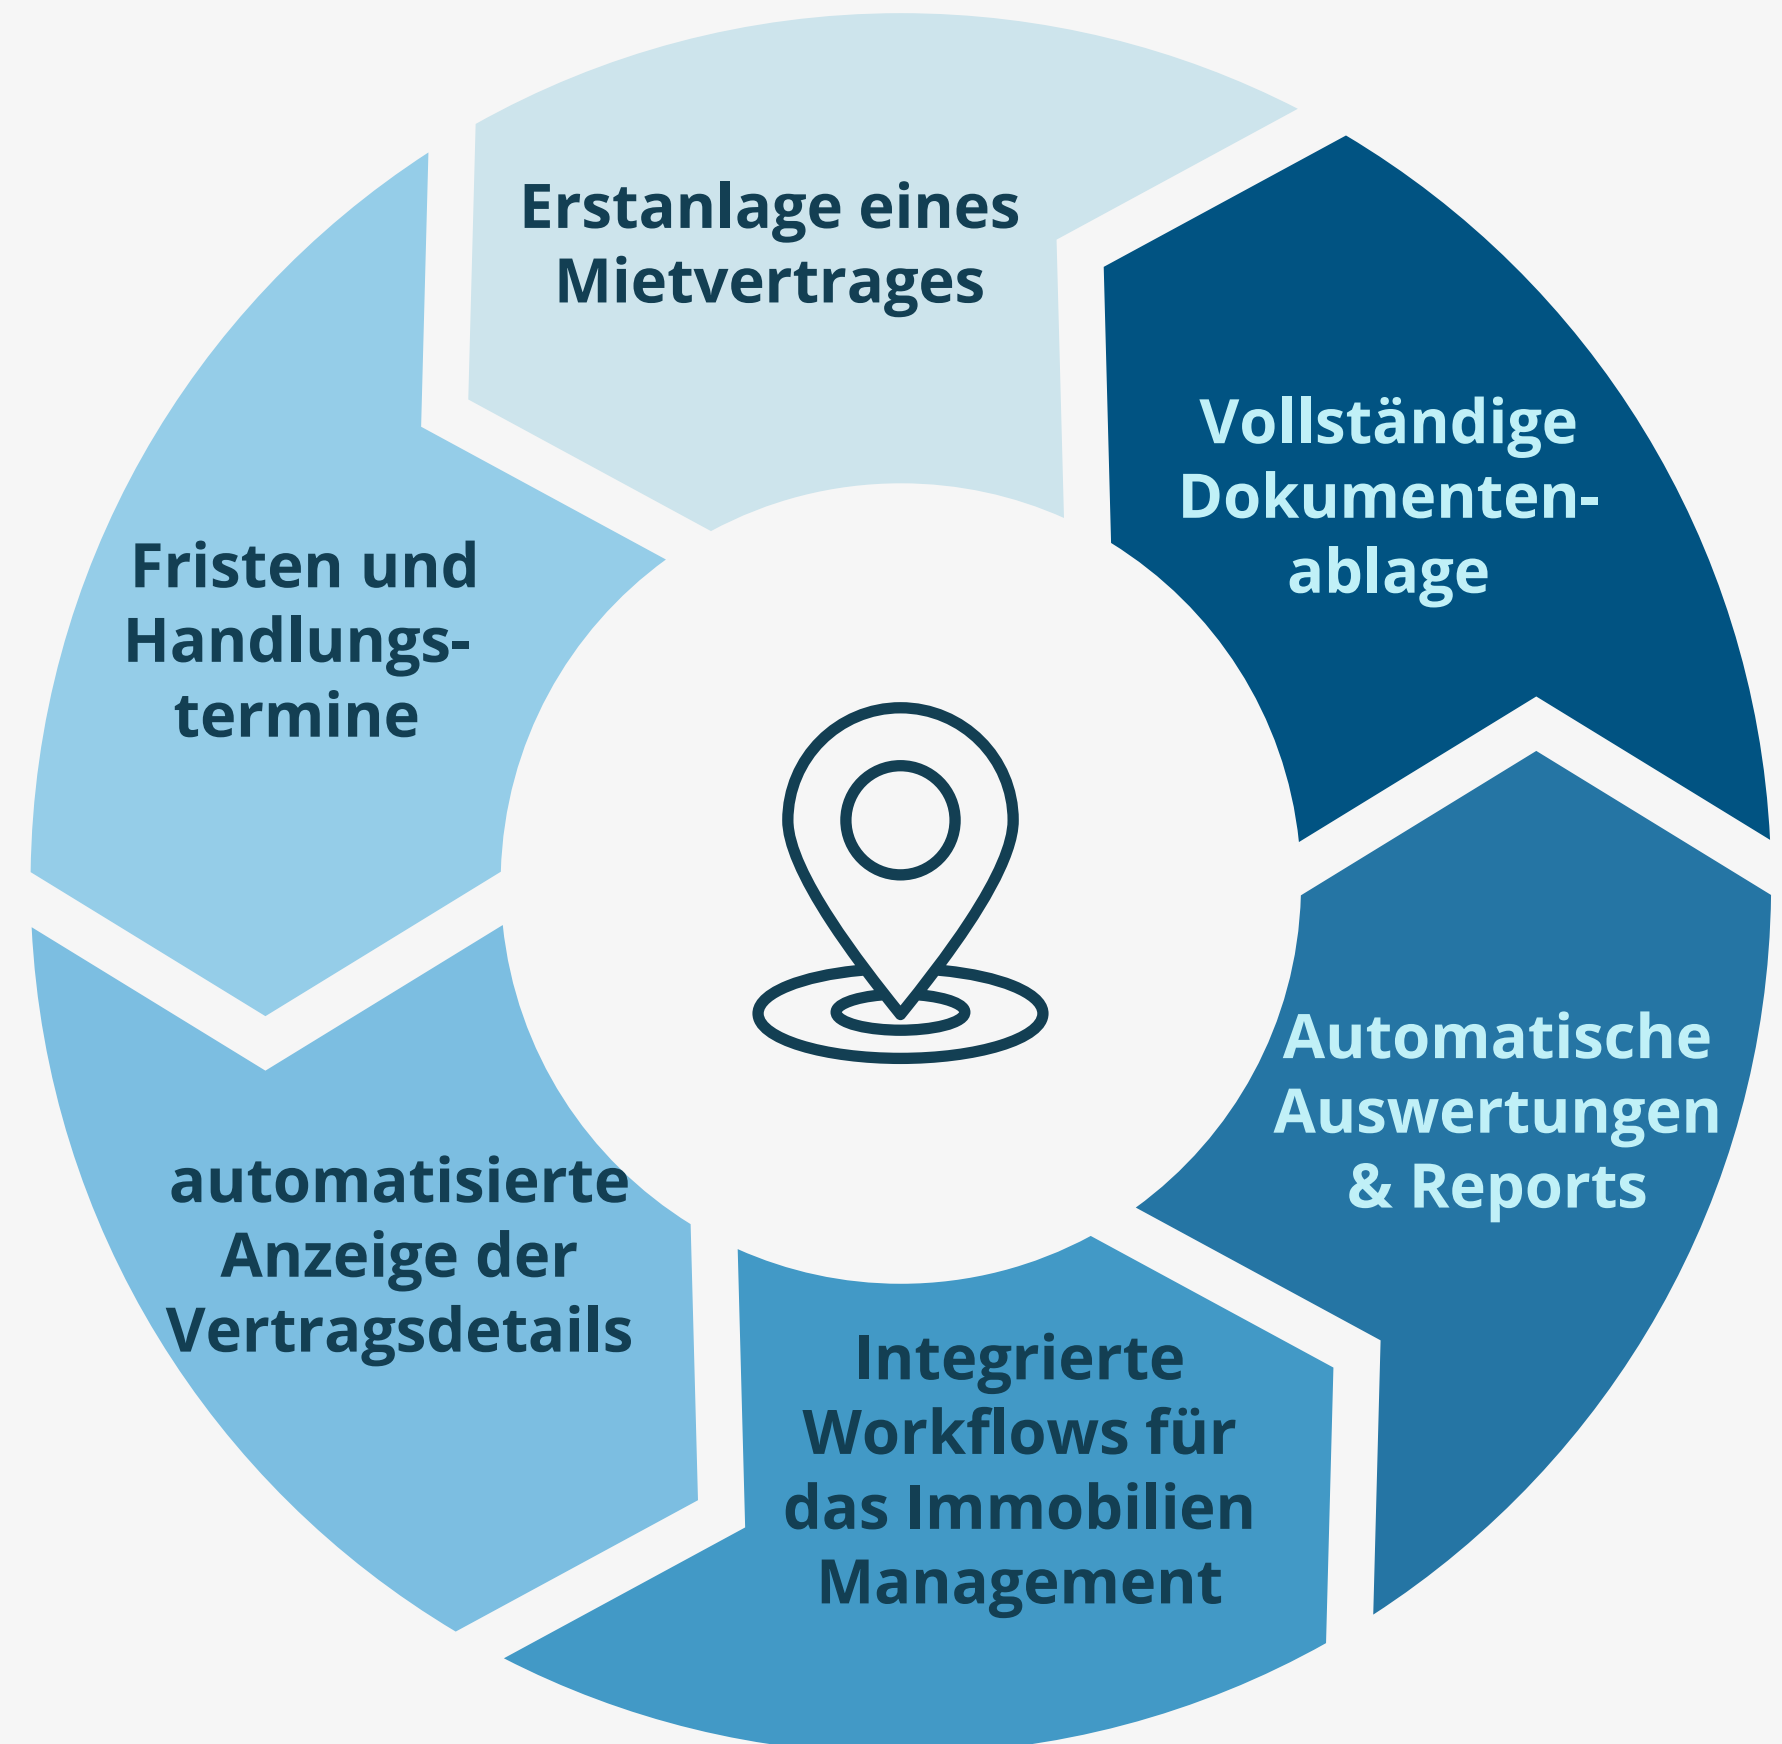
Erstanlage eines Mietvertrages

Vollständige Dokumentenablage

Automatische Auswertungen & Reports

Integrierte Workflows für das Immobilien Management

automatisierte Anzeige der Vertragsdetails

Fristen und Handlungstermine